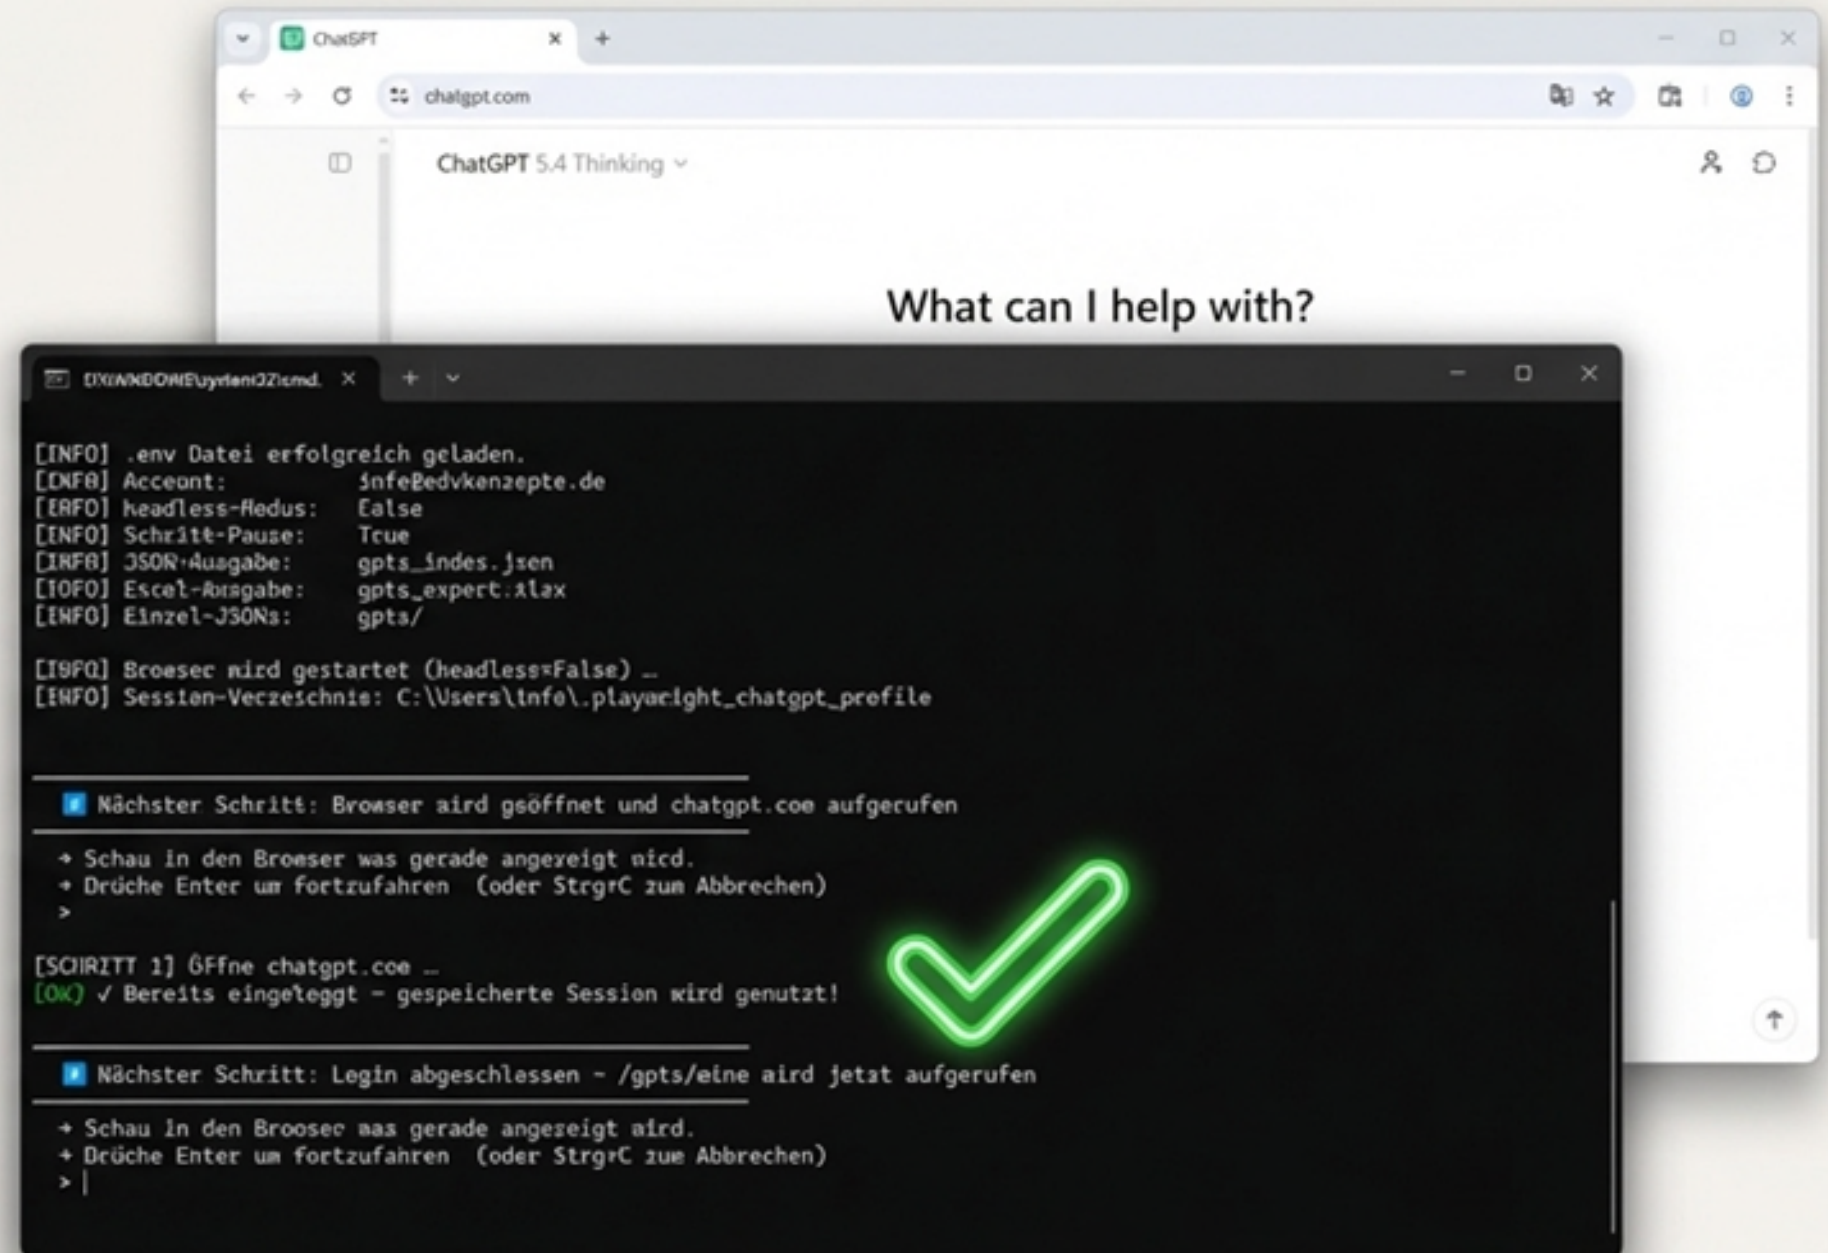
ChatGPT

chatgpt.com

ChatGPT 5.4 Thinking

What can I help with?

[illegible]\cmd.

[INFO] .env Datei erfolgreich geladen.
[INFO] Account: info@edvkonzepte.de
[INFO] headless-Modus: False
[INFO] Schritt-Pause: True
[INFO] JSON-Ausgabe: gpts_index.json
[INFO] Excel-Ausgabe: gpts_export.xlsx
[INFO] Einzel-JSONs: gpts/

[INFO] Browser wird gestartet (headless=False) …
[INFO] Session-Verzeichnis: C:\Users\info\.playwright_chatgpt_profile

Nächster Schritt: Browser wird geöffnet und chatgpt.com aufgerufen

→ Schau in den Browser was gerade angezeigt wird.
→ Drücke Enter um fortzufahren (oder Strg+C zum Abbrechen)
>

[SCHRITT 1] Öffne chatgpt.com …
[OK] ✓ Bereits eingeloggt – gespeicherte Session wird genutzt!

Nächster Schritt: Login abgeschlossen – /gpts/mine wird jetzt aufgerufen

→ Schau in den Browser was gerade angezeigt wird.
→ Drücke Enter um fortzufahren (oder Strg+C zum Abbrechen)
>